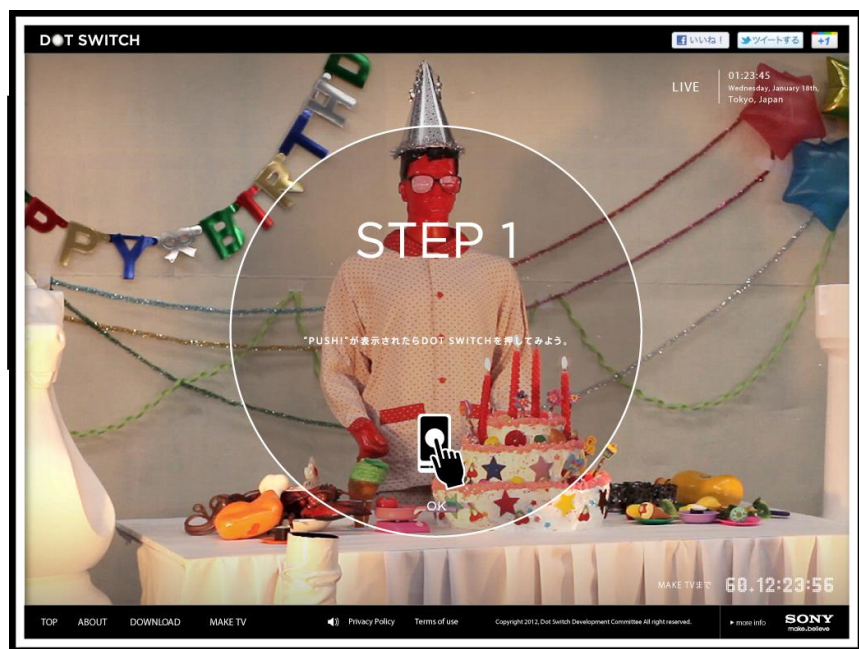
DOT SWITCH

いいね！ ツイートする +1

LIVE 01:23:45 Wednesday, January 18th, Tokyo, Japan

PPY BIRTHD

STEP 1

"PUSH!"が表示されたらDOT SWITCHを押してみよう。

OK

MAKE TVまで 60.12:23:56

TOP ABOUT DOWNLOAD MAKE TV

Privacy Policy Terms of use Copyright 2012, Dot Switch Development Committee All right reserved.

▸ more info

SONY make.believe